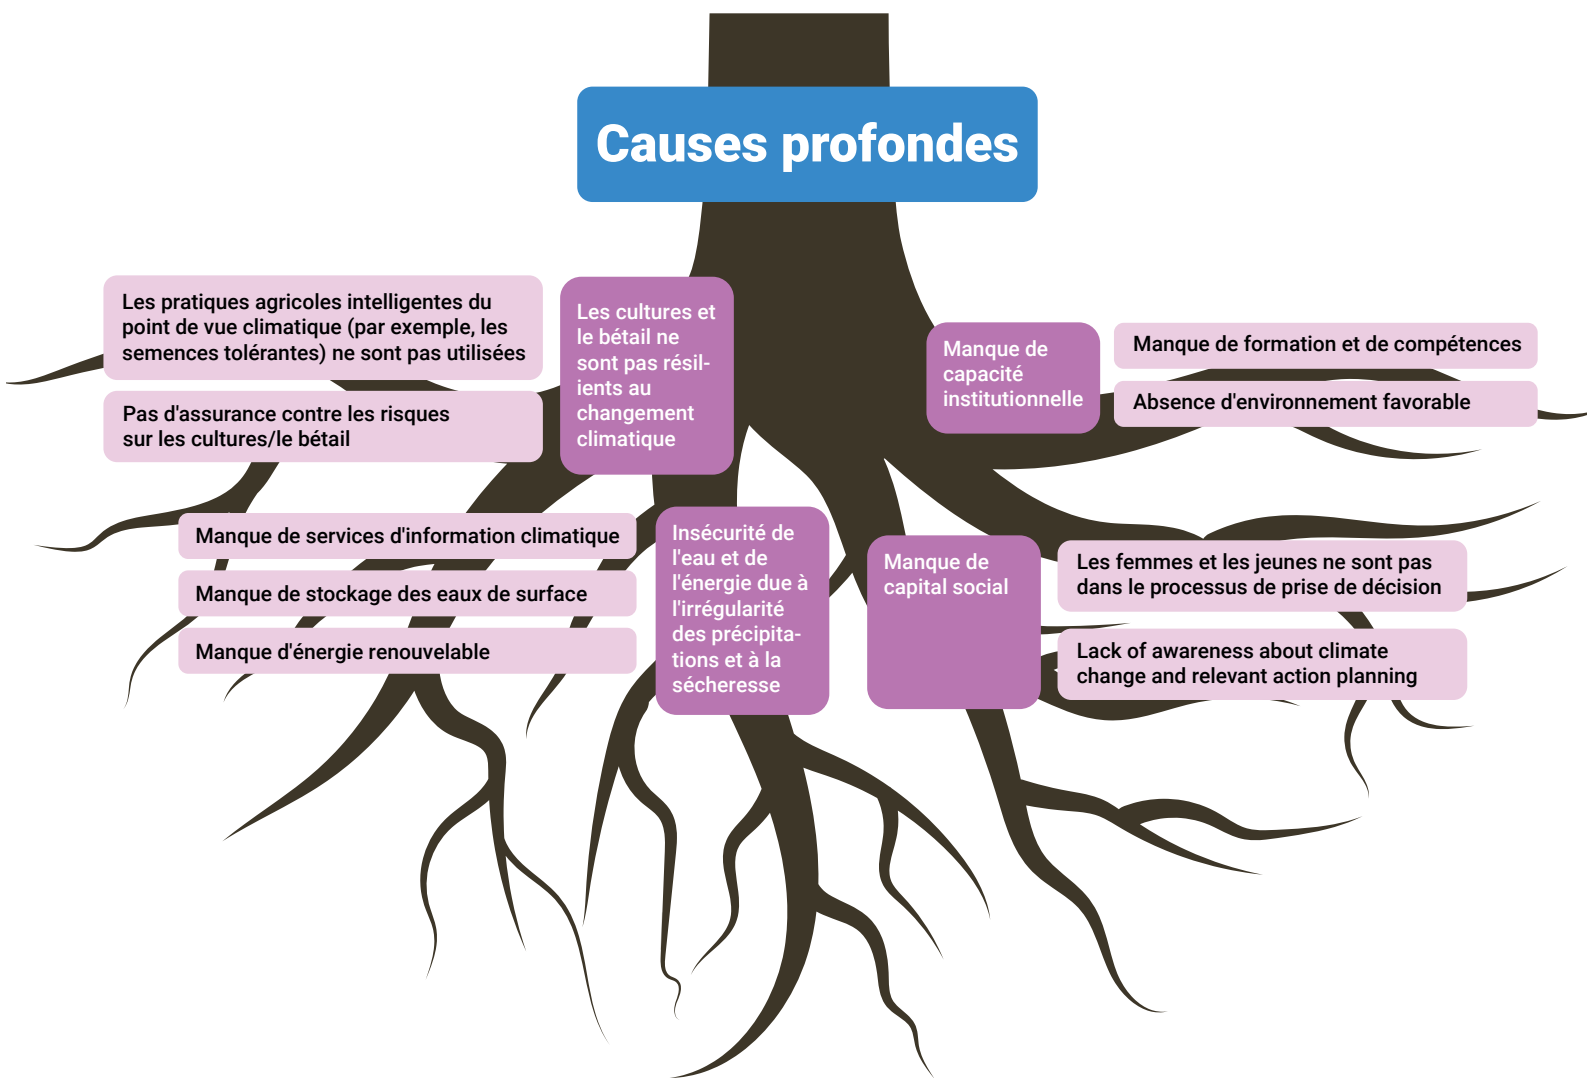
Causes profondes

Les pratiques agricoles intelligentes du point de vue climatique (par exemple, les semences tolérantes) ne sont pas utilisées

Pas d'assurance contre les risques sur les cultures/le bétail

Les cultures et le bétail ne sont pas résilients au changement climatique

Manque de capacité institutionnelle

Manque de formation et de compétences

Absence d'environnement favorable

Manque de services d'information climatique

Manque de stockage des eaux de surface

Manque d'énergie renouvelable

Insécurité de l'eau et de l'énergie due à l'irrégularité des précipitations et à la sécheresse

Manque de capital social

Les femmes et les jeunes ne sont pas dans le processus de prise de décision

Lack of awareness about climate change and relevant action planning